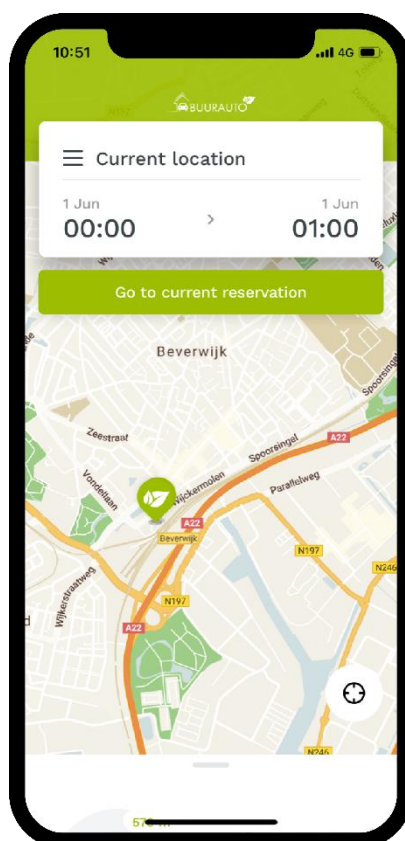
10:51

4G

BUURAUTO

Current location

1 Jun
00:00

>

1 Jun
01:00

Go to current reservation

Beverwijk

Zeestraat

Vondellaan

Wickermolen

Spoorsingel

A22

Parallelweg

A22

Beverwijk

Wijkerstraatweg

N197

N197

A22

N246

N246

Spoorsingel

57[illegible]